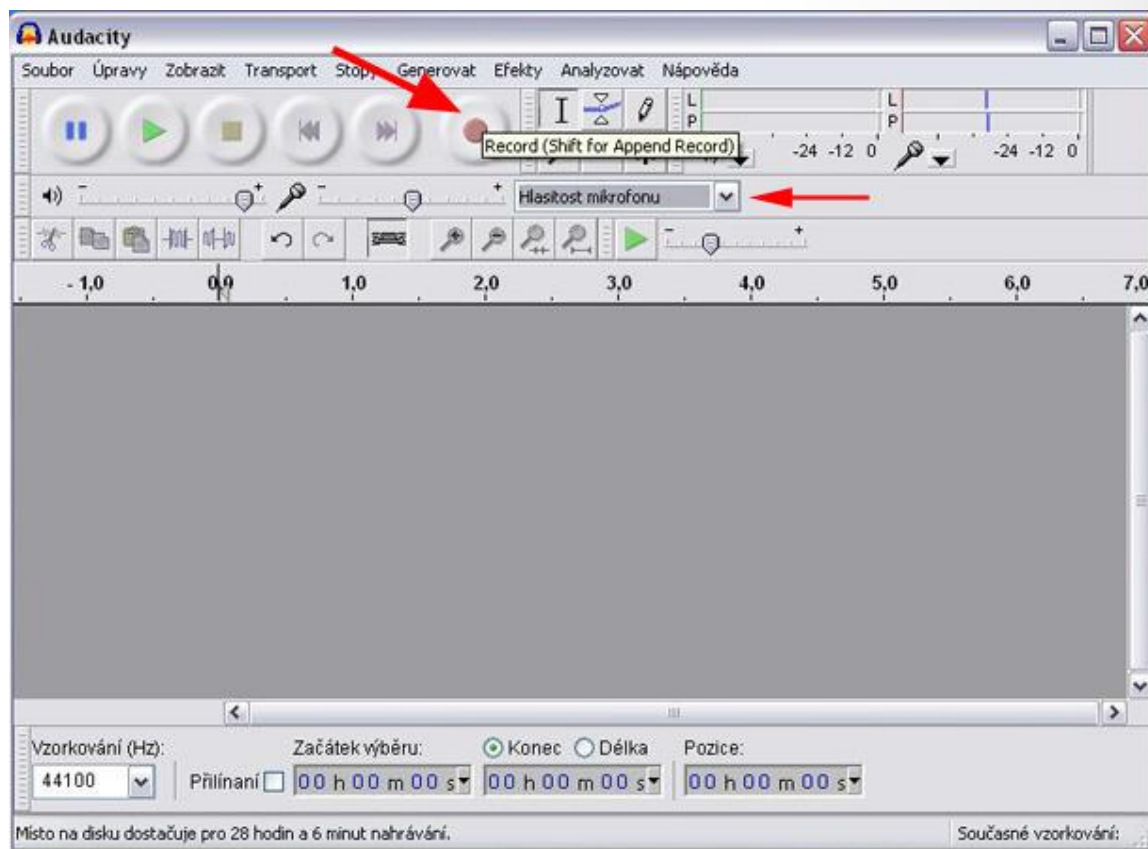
Audacity

Soubor Úpravy Zobrazit Transport Stopy Generovat Efekty Analyzovat Nápověda

L
P
L
P

Record (Shift for Append Record)

-24 -12 0
-24 -12 0

Hlasitost mikrofonu

- 1,0 0,0 1,0 2,0 3,0 4,0 5,0 6,0 7,0

Vzorkování (Hz):
44100

Začátek výběru:
Přilínaní
00 h 00 m 00 s

Konec Délka
00 h 00 m 00 s

Pozice:
00 h 00 m 00 s

Místo na disku dostačuje pro 28 hodin a 6 minut nahrávání.

Současné vzorkování: